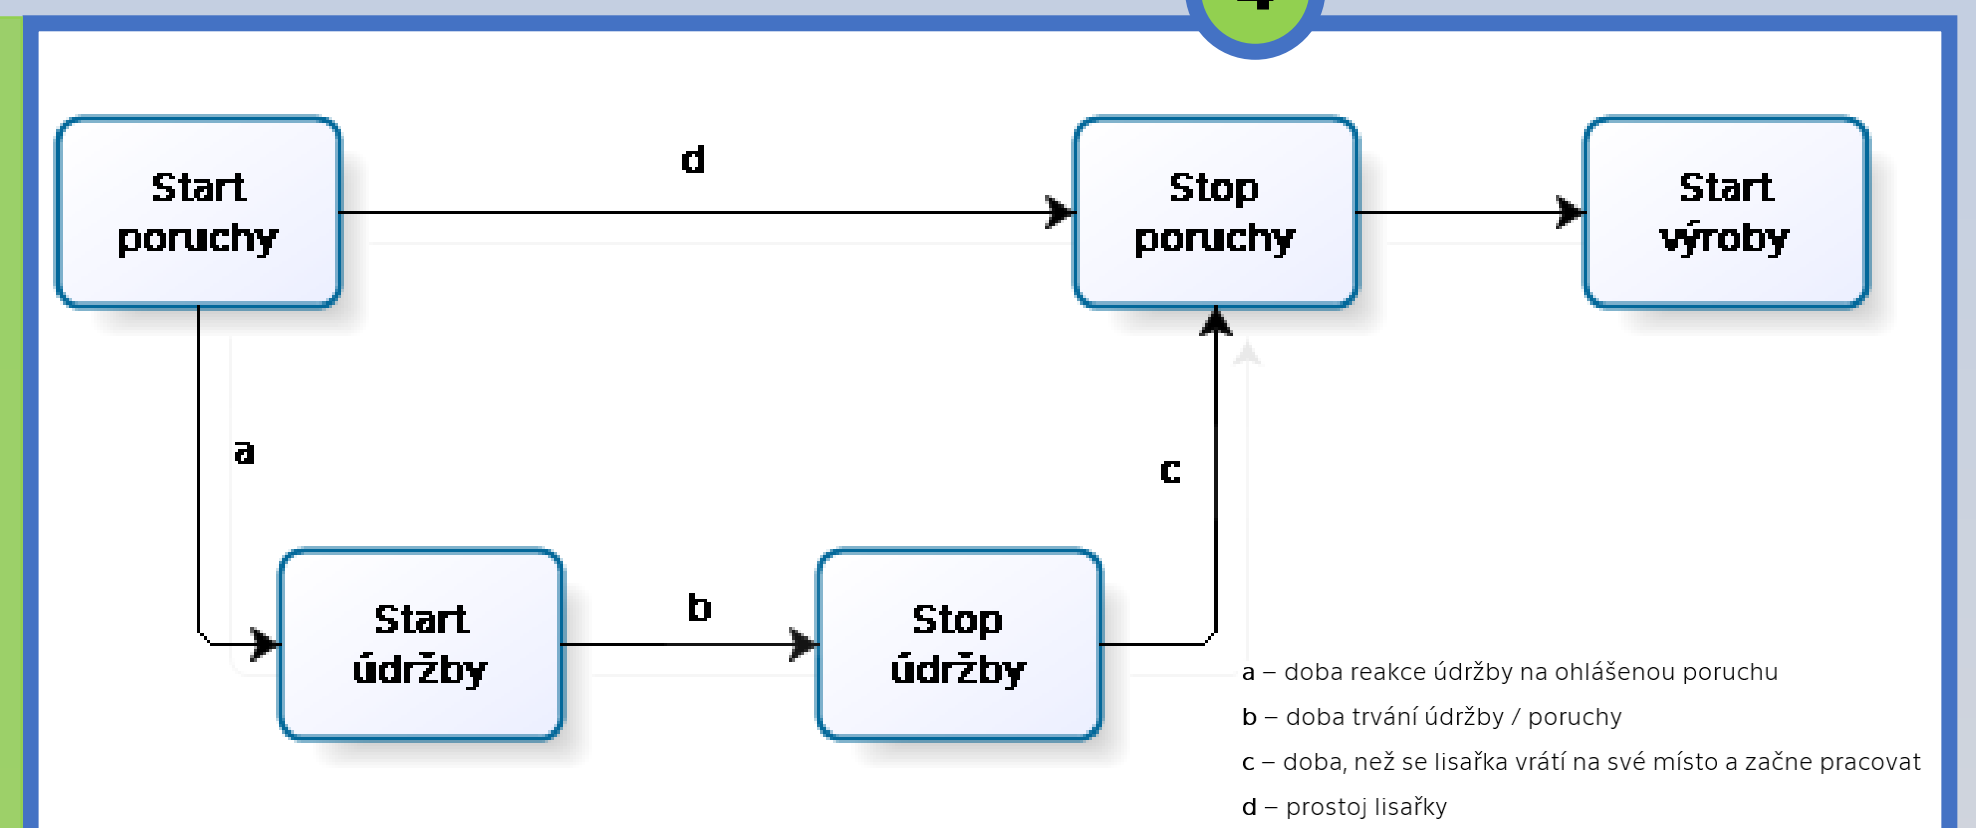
Start poruchy

d

Stop poruchy

Start výroby

a

c

Start údržby

b

Stop údržby

a – doba reakce údržby na ohlášenou poruchu

b – doba trvání údržby / poruchy

c – doba, než se lisařka vrátí na své místo a začne pracovat

d – prostoj lisařky